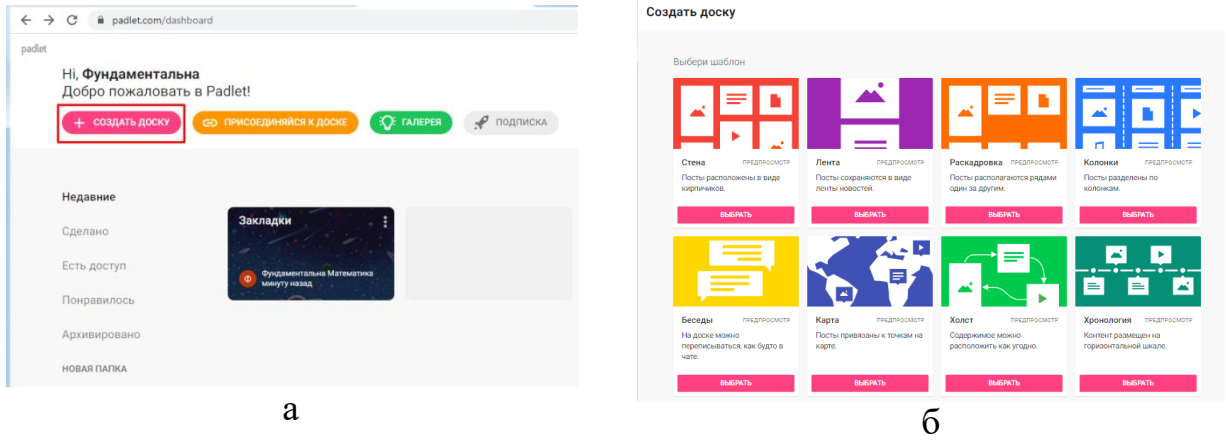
padlet.com/dashboard

padlet

Hi, **Фундаментальна**
Добро пожаловать в Padlet!

+ СОЗДАТЬ ДОСКУ

ПРИСОЕДИНЯЙСЯ К ДОСКЕ

ГАЛЕРЕЯ

ПОДПИСКА

Недавние

Сделано

Есть доступ

Понравилось

Архивировано

НОВАЯ ПАПКА

Закладки

Ф Фундаментальна Математика минуту назад

а

Создать доску

Выбери шаблон

Стена ПРЕДПРОСМОТР
Посты расположены в виде кирпичиков.
ВЫБРАТЬ

Лента ПРЕДПРОСМОТР
Посты сохраняются в виде ленты новостей.
ВЫБРАТЬ

Раскадровка ПРЕДПРОСМОТР
Посты располагаются рядами один за другим.
ВЫБРАТЬ

Колонки ПРЕДПРОСМОТР
Посты разделены по колонкам.
ВЫБРАТЬ

Беседы ПРЕДПРОСМОТР
На доске можно переписываться, как будто в чате.
ВЫБРАТЬ

Карта ПРЕДПРОСМОТР
Посты привязаны к точкам на карте.
ВЫБРАТЬ

Холст ПРЕДПРОСМОТР
Содержимое можно расположить как угодно.
ВЫБРАТЬ

Хронология ПРЕДПРОСМОТР
Контент размещен на горизонтальной шкале.
ВЫБРАТЬ

б